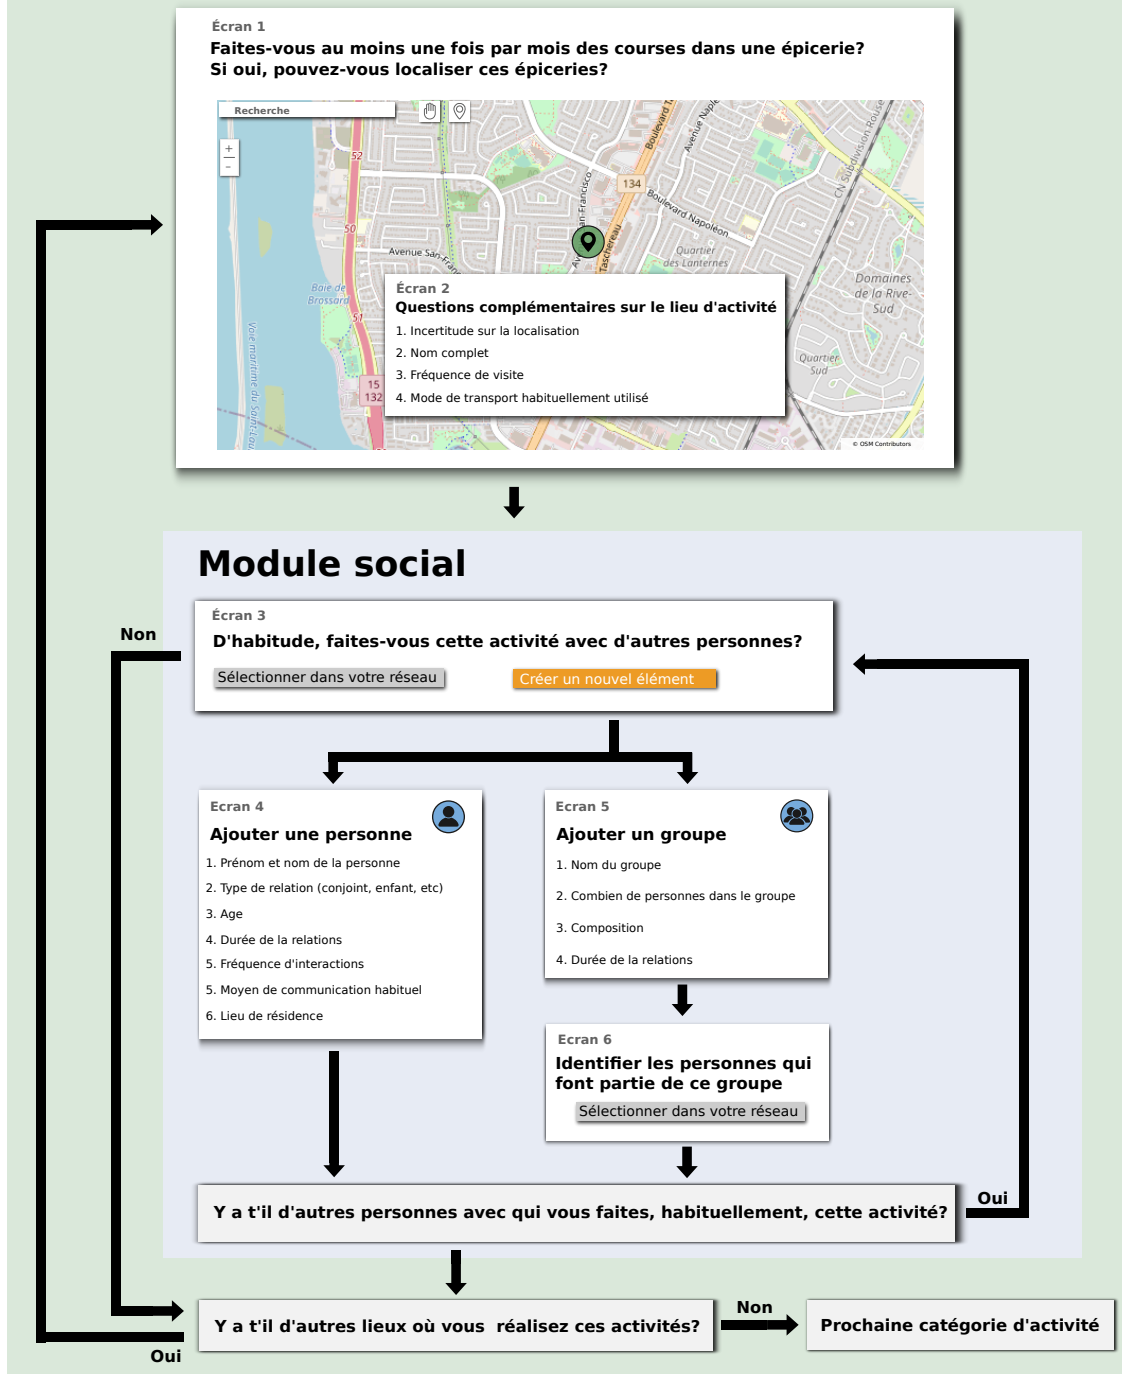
Écran 1
Faites-vous au moins une fois par mois des courses dans une épicerie?
Si oui, pouvez-vous localiser ces épiceries?

Recherche

+
−

52
134
Boulevard Napoléon
Avenue San-Francisco
50
Quartier des Lanternes
Domaines de la Rive-Sud
Baie de Brossard
51
Quartier Sud
15
132
Voie maritime du Saint-Laurent
CN Subdivision Rouses
© OSM Contributors

Écran 2
Questions complémentaires sur le lieu d'activité
1. Incertitude sur la localisation
2. Nom complet
3. Fréquence de visite
4. Mode de transport habituellement utilisé

Module social

Écran 3
D'habitude, faites-vous cette activité avec d'autres personnes?
Sélectionner dans votre réseau
Créer un nouvel élément

Non

Ecran 4
Ajouter une personne
1. Prénom et nom de la personne
2. Type de relation (conjoint, enfant, etc)
3. Age
4. Durée de la relations
5. Fréquence d'interactions
5. Moyen de communication habituel
6. Lieu de résidence

Ecran 5
Ajouter un groupe
1. Nom du groupe
2. Combien de personnes dans le groupe
3. Composition
4. Durée de la relations

Ecran 6
Identifier les personnes qui font partie de ce groupe
Sélectionner dans votre réseau

Y a t'il d'autres personnes avec qui vous faites, habituellement, cette activité?
Oui

Y a t'il d'autres lieux où vous réalisez ces activités?
Oui
Non
Prochaine catégorie d'activité